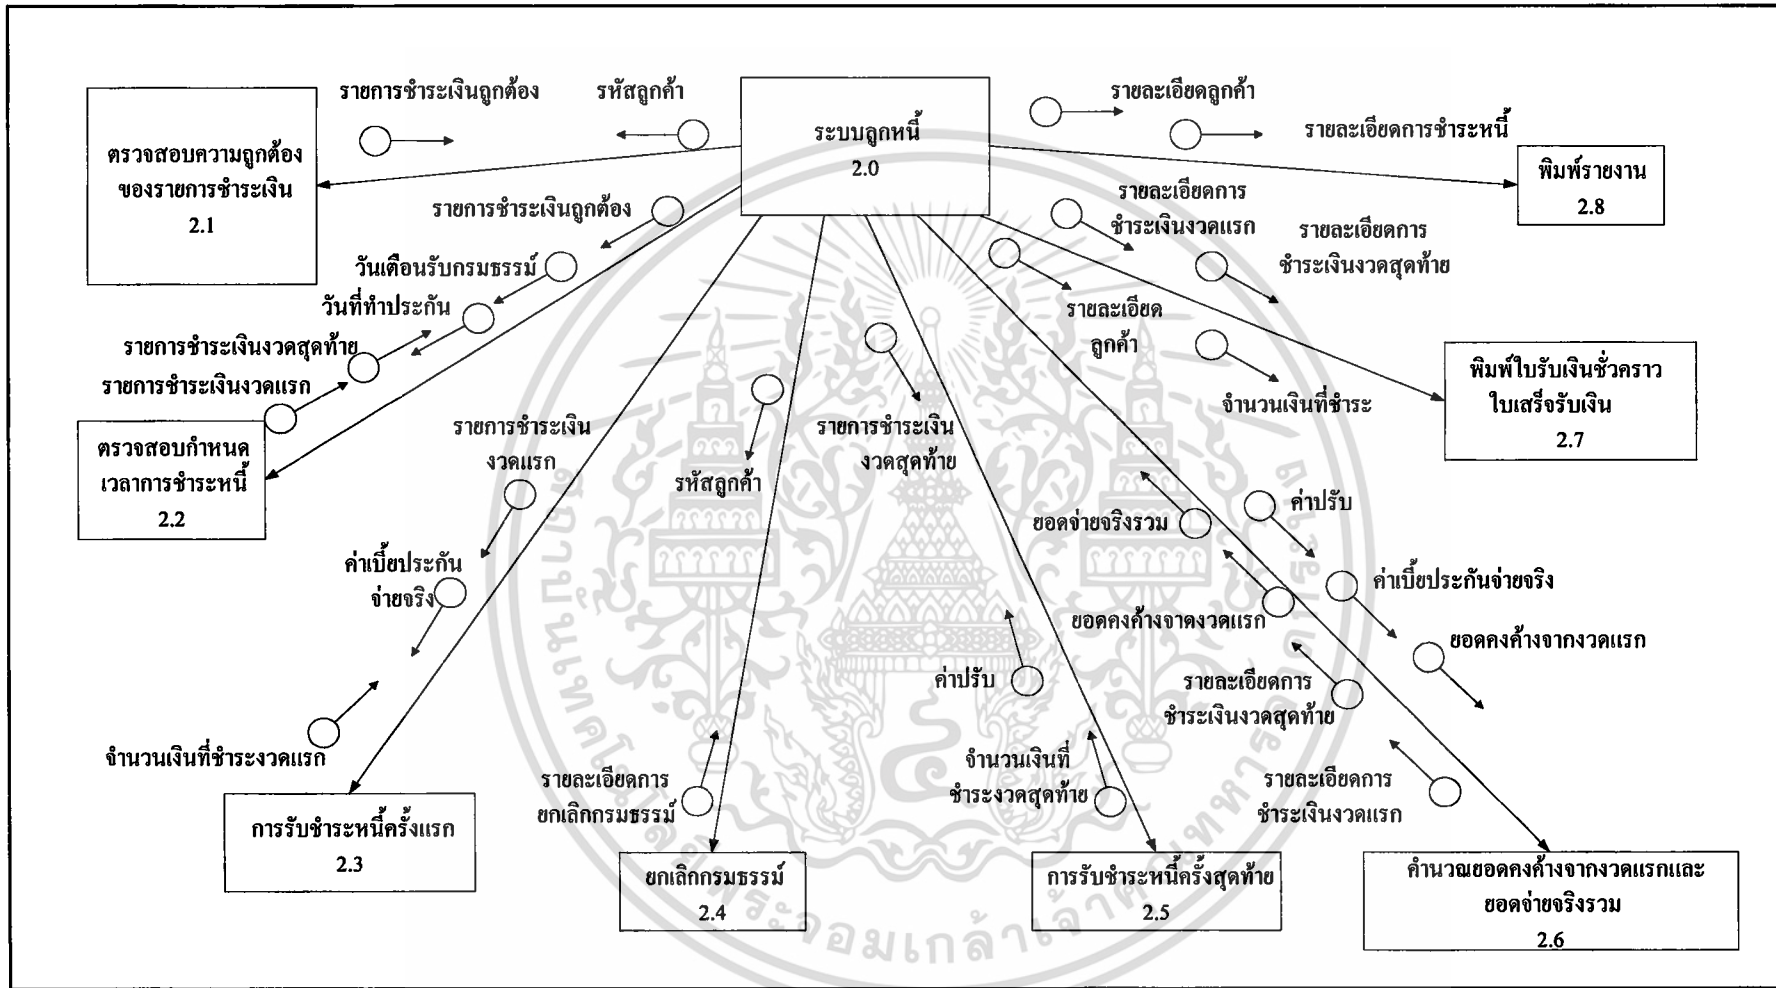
ระบบลูกหนี้
2.0

รายการชำระเงินถูกต้อง
รหัสลูกค้า
รายละเอียดลูกค้า
รายละเอียดการชำระหนี้

ตรวจสอบความถูกต้องของรายการชำระเงิน
2.1

พิมพ์รายงาน
2.8

รายการชำระเงินถูกต้อง
รายละเอียดการชำระเงินงวดแรก
รายละเอียดการชำระเงินงวดสุดท้าย
วันเตือนรับกรมธรรม์
วันที่ทำประกัน
รายการชำระเงินงวดสุดท้าย
รายการชำระเงินงวดแรก
รายละเอียดลูกค้า

พิมพ์ใบรับเงินชั่วคราว
ใบเสร็จรับเงิน
2.7

จำนวนเงินที่ชำระ

ตรวจสอบกำหนดเวลาการชำระหนี้
2.2

รายการชำระเงินงวดแรก
รหัสลูกค้า
รายการชำระเงินงวดสุดท้าย
ค่าปรับ
ยอดจ่ายจริงรวม
ค่าเบี้ยประกันจ่ายจริง
ค่าเบี้ยประกันจ่ายจริง
ยอดคงค้างจาดงวดแรก
ยอดคงค้างจากงวดแรก
ค่าปรับ
รายละเอียดการชำระเงินงวดสุดท้าย
จำนวนเงินที่ชำระงวดแรก
รายละเอียดการยกเลิกกรมธรรม์
จำนวนเงินที่ชำระงวดสุดท้าย
รายละเอียดการชำระเงินงวดแรก

การรับชำระหนี้ครั้งแรก
2.3

ยกเลิกกรมธรรม์
2.4

การรับชำระหนี้ครั้งสุดท้าย
2.5

คำนวณยอดคงค้างจากงวดแรกและยอดจ่ายจริงรวม
2.6